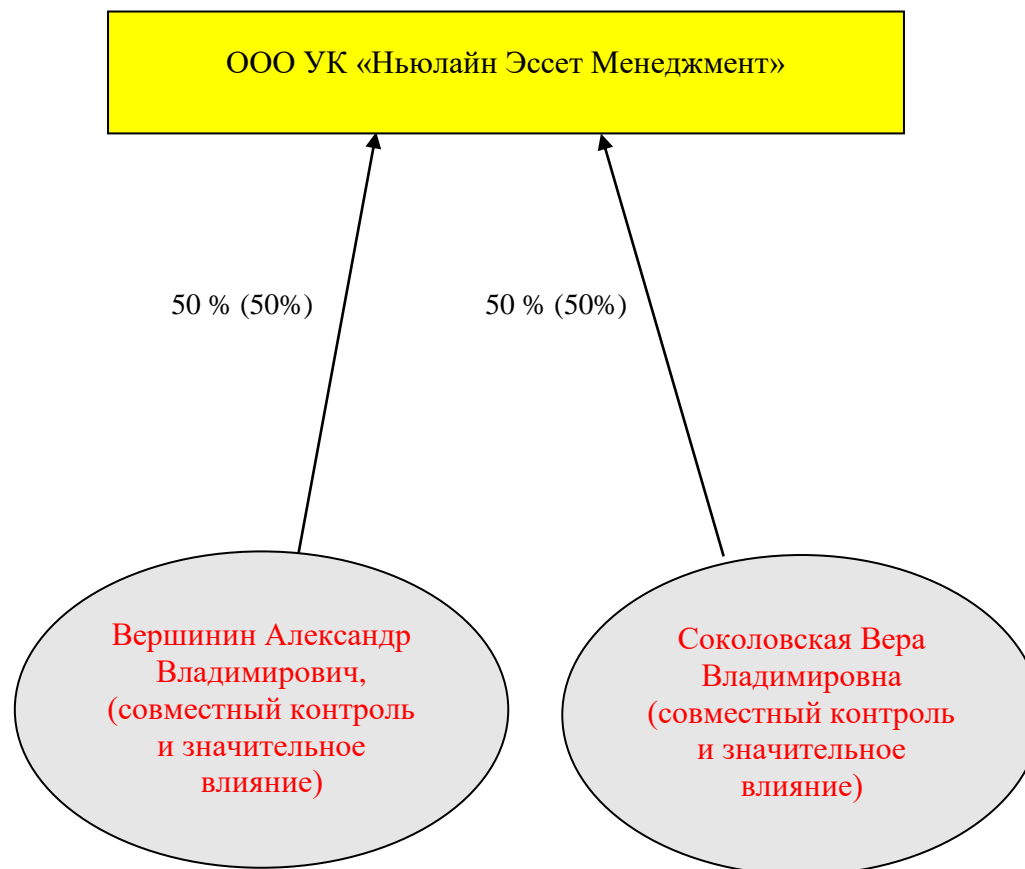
ООО УК «Ньюлайн Эссет Менеджмент»

50 % (50%)

50 % (50%)

Вершинин Александр Владимирович, (совместный контроль и значительное влияние)

Соколовская Вера Владимировна (совместный контроль и значительное влияние)